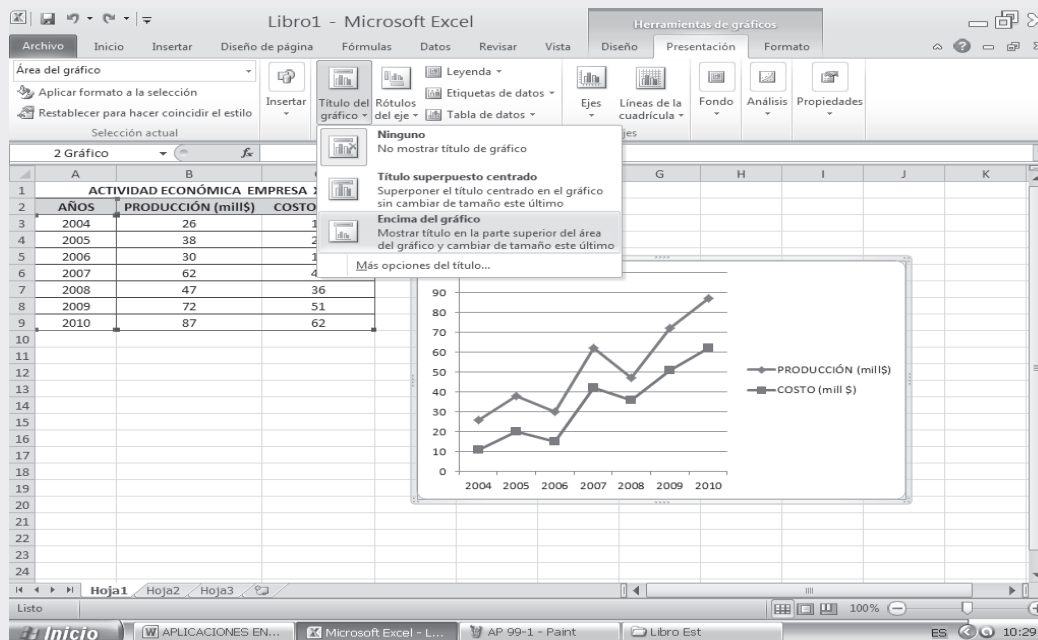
Libro1 - Microsoft Excel

Herramientas de gráficos

Archivo Inicio Insertar Diseño de página Fórmulas Datos Revisar Vista Diseño Presentación Formato

Área del gráfico

Aplicar formato a la selección

Restablecer para hacer coincidir el estilo

Selección actual

Insertar

Título del gráfico

Rótulos del eje

Leyenda

Etiquetas de datos

Tabla de datos

Ejes

Líneas de la cuadrícula

Fondo

Análisis

Propiedades

Ninguno
No mostrar título de gráfico

Título superpuesto centrado
Superponer el título centrado en el gráfico sin cambiar de tamaño este último

Encima del gráfico
Mostrar título en la parte superior del área del gráfico y cambiar de tamaño este último

Más opciones del título...

2 Gráfico

| | A | B | C |
|---|---|---|---|
| 1 | ACTIVIDAD ECONÓMICA EMPRESA X | | |
| 2 | AÑOS | PRODUCCIÓN (mill$) | COSTO |
| 3 | 2004 | 26 | 1 |
| 4 | 2005 | 38 | 2 |
| 5 | 2006 | 30 | 1 |
| 6 | 2007 | 62 | 4 |
| 7 | 2008 | 47 | 36 |
| 8 | 2009 | 72 | 51 |
| 9 | 2010 | 87 | 62 |

90
80
70
60
50
40
30
20
10
0
2004 2005 2006 2007 2008 2009 2010

PRODUCCIÓN (mill$)
COSTO (mill $)

Hoja1 Hoja2 Hoja3

Listo 100%

Inicio APLICACIONES EN... Microsoft Excel - L... AP 99-1 - Paint Libro Est ES 10:29